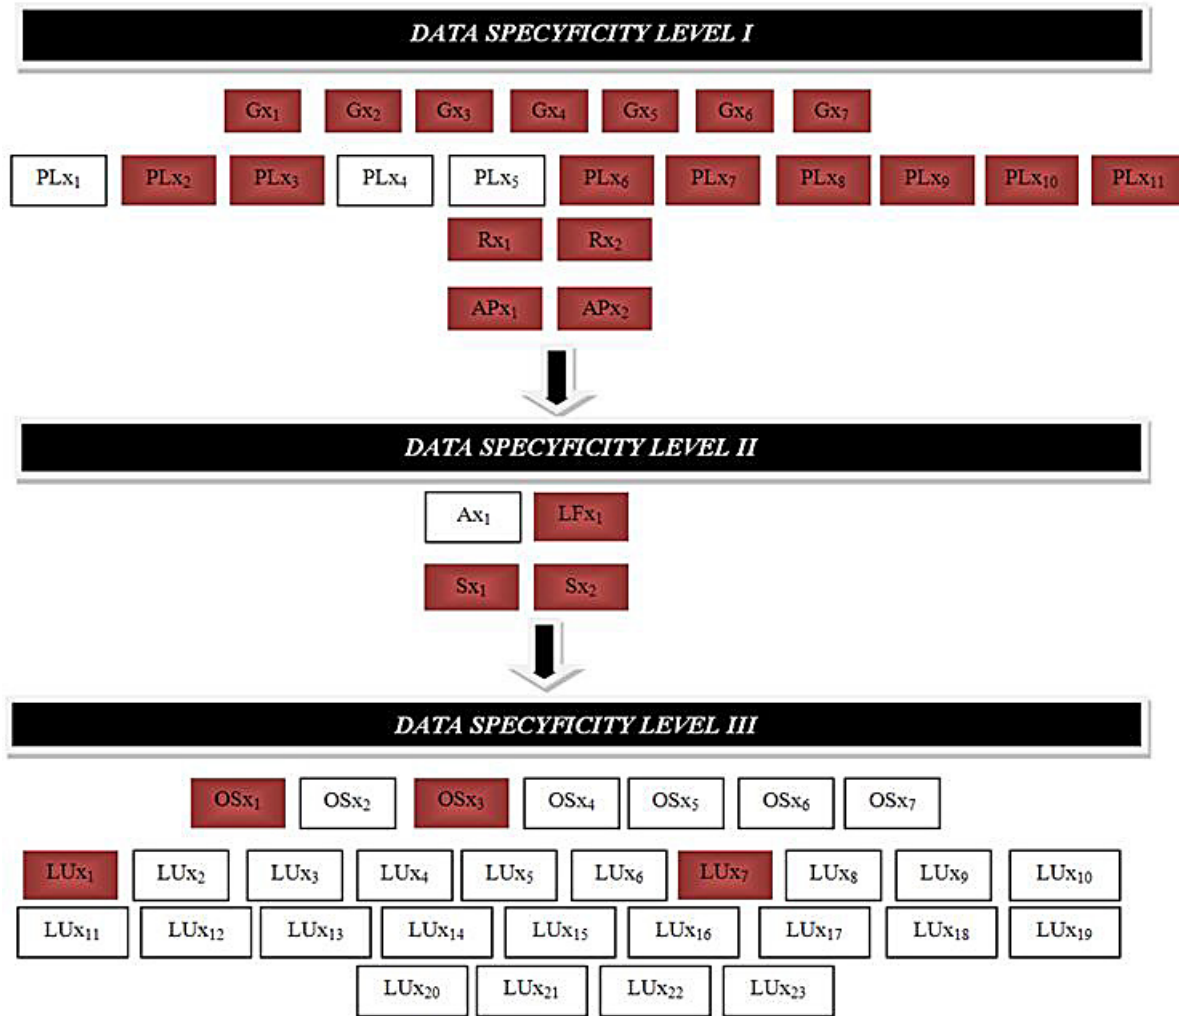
DATA SPECYFICITY LEVEL I

$Gx_1$ $Gx_2$ $Gx_3$ $Gx_4$ $Gx_5$ $Gx_6$ $Gx_7$

$PLx_1$ $PLx_2$ $PLx_3$ $PLx_4$ $PLx_5$ $PLx_6$ $PLx_7$ $PLx_8$ $PLx_9$ $PLx_{10}$ $PLx_{11}$

$Rx_1$ $Rx_2$

$APx_1$ $APx_2$

DATA SPECYFICITY LEVEL II

$Ax_1$ $LFx_1$

$Sx_1$ $Sx_2$

DATA SPECYFICITY LEVEL III

$OSx_1$ $OSx_2$ $OSx_3$ $OSx_4$ $OSx_5$ $OSx_6$ $OSx_7$

$LUx_1$ $LUx_2$ $LUx_3$ $LUx_4$ $LUx_5$ $LUx_6$ $LUx_7$ $LUx_8$ $LUx_9$ $LUx_{10}$

$LUx_{11}$ $LUx_{12}$ $LUx_{13}$ $LUx_{14}$ $LUx_{15}$ $LUx_{16}$ $LUx_{17}$ $LUx_{18}$ $LUx_{19}$

$LUx_{20}$ $LUx_{21}$ $LUx_{22}$ $LUx_{23}$